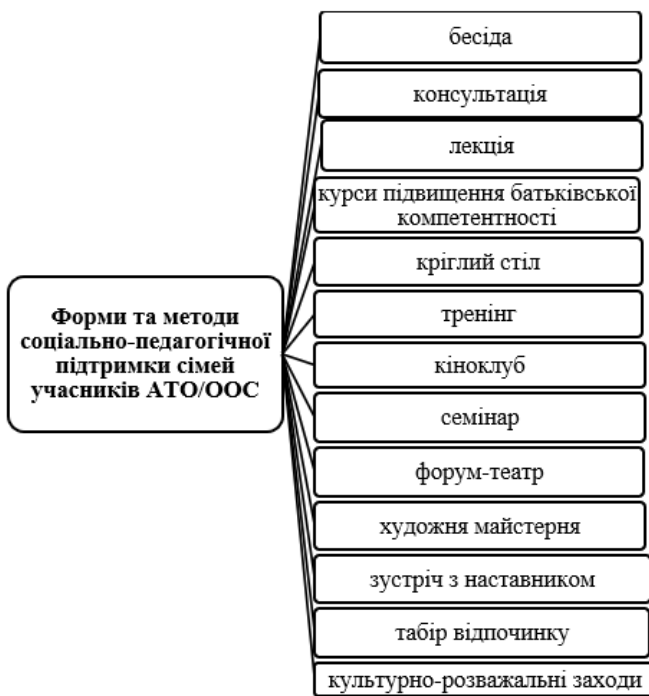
Форми та методи соціально-педагогічної підтримки сімей учасників АТО/ООС

бесіда

консультація

лекція

курси підвищення батьківської компетентності

кріглий стіл

тренінг

кіноклуб

семінар

форум-театр

художня майстерня

зустріч з наставником

табір відпочинку

культурно-розважальні заходи